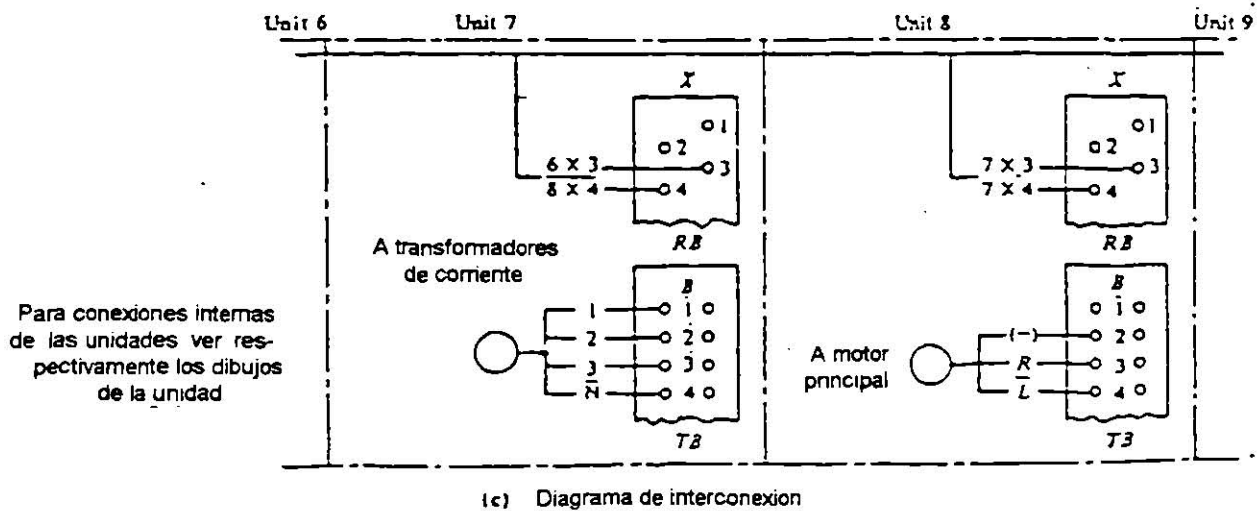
Unit 6 Unit 7 Unit 8 Unit 9

X

o1
o2
6 X 3 o3
8 X 4 o4

RB

A transformadores de corriente

B
o 1 o
1
2 o 2 o
3 o 3 o
N o 4 o

TB

X

o1
o2
7 X 3 o3
7 X 4 o4

RB

B
o 1 o
(−) o 2 o
R o 3 o
L o 4 o

TB

A motor principal

Para conexiones internas de las unidades ver respectivamente los dibujos de la unidad

(c) Diagrama de interconexion